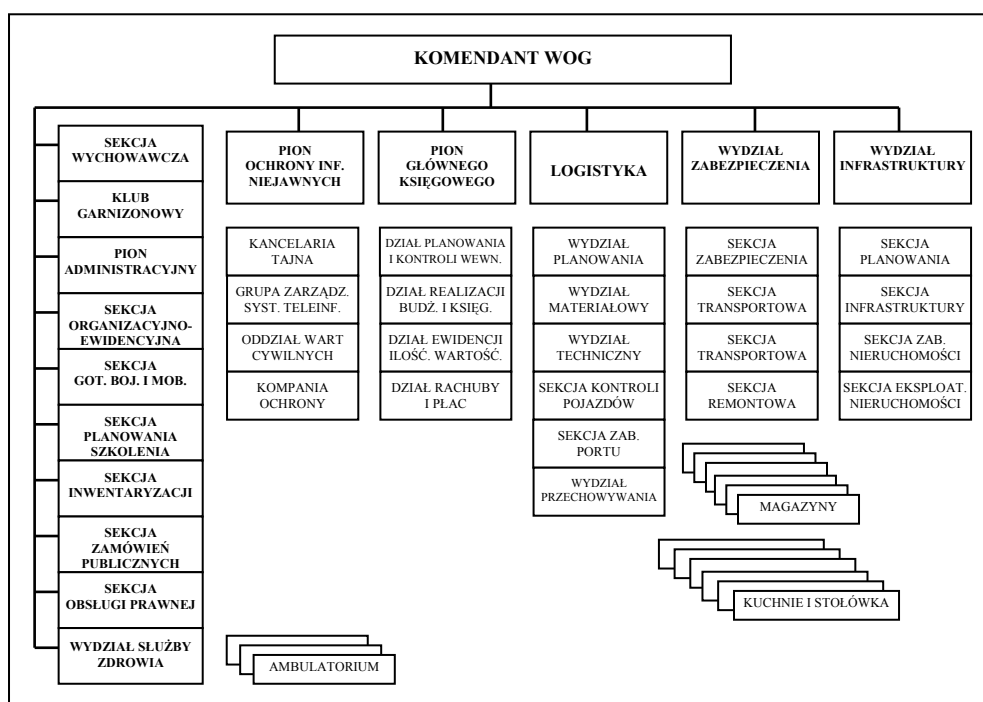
KOMENDANT WOG

SEKCJA WYCHOWAWCZA

KLUB GARNIZONOWY

PION ADMINISTRACYJNY

SEKCJA ORGANIZACYJNO-EWIDENCYJNA

SEKCJA GOT. BOJ. I MOB.

SEKCJA PLANOWANIA SZKOLENIA

SEKCJA INWENTARYZACJI

SEKCJA ZAMÓWIEŃ PUBLICZNYCH

SEKCJA OBSŁUGI PRAWNEJ

WYDZIAŁ SŁUŻBY ZDROWIA

PION OCHRONY INF. NIEJAWNYCH

KANCELARIA TAJNA

GRUPA ZARZĄDZ. SYST. TELEINF.

ODDZIAŁ WART CYWILNYCH

KOMPANIA OCHRONY

PION GŁÓWNEGO KSIĘGOWEGO

DZIAŁ PLANOWANIA I KONTROLI WEWN.

DZIAŁ REALIZACJI BUDŻ. I KSIĘG.

DZIAŁ EWIDENCJI ILOŚĆ. WARTOŚĆ.

DZIAŁ RACHUBY I PŁAC

LOGISTYKA

WYDZIAŁ PLANOWANIA

WYDZIAŁ MATERIAŁOWY

WYDZIAŁ TECHNICZNY

SEKCJA KONTROLI POJAZDÓW

SEKCJA ZAB. PORTU

WYDZIAŁ PRZECHOWYWANIA

WYDZIAŁ ZABEZPIECZENIA

SEKCJA ZABEZPIECZENIA

SEKCJA TRANSPORTOWA

SEKCJA TRANSPORTOWA

SEKCJA REMONTOWA

WYDZIAŁ INFRASTRUKTURY

SEKCJA PLANOWANIA

SEKCJA INFRASTRUKTURY

SEKCJA ZAB. NIERUCHOMOŚCI

SEKCJA EKSPLOAT. NIERUCHOMOŚCI

MAGAZYNY

KUCHNIE I STOŁÓWKA

AMBULATORIUM